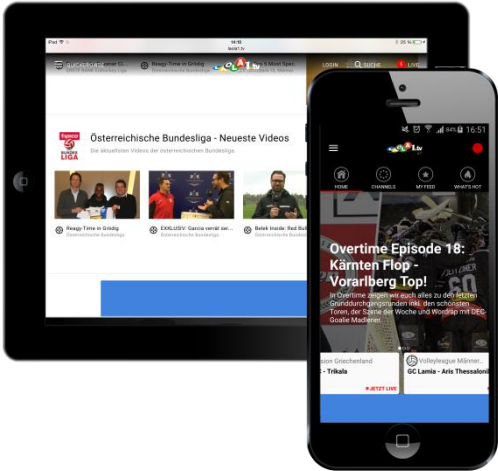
iPad
16:10
laola1.tv
25 %
Reagy Time in Grödig
LOGIN
SUCHE
LIVE

Österreichische Bundesliga - Neueste Videos
Die aktuellsten Videos der österreichischen Bundesliga
Bundesliga
Reagy Time in Grödig
Österreichische Bundesliga
EXKLUSIV: Garcia verrät sei...
Österreichische Bundesliga
Belek Inside: Red Bull...
Österreichische Bundesliga

16:51
84%
HOME
CHANNELS
MY FEED
WHAT'S HOT
Overtime Episode 18: Kärnten Flop - Vorarlberg Top!
In Overtime zeigen wir euch alles zu den letzten Grunddurchgangsrunden inkl. den schönsten Toren, der Szene der Woche und Wordrap mit DEC Goalie Madlener.
Volleyleague Männer
GC Lamia - Aris Thessaloniki
- Trikala
JETZT LIVE